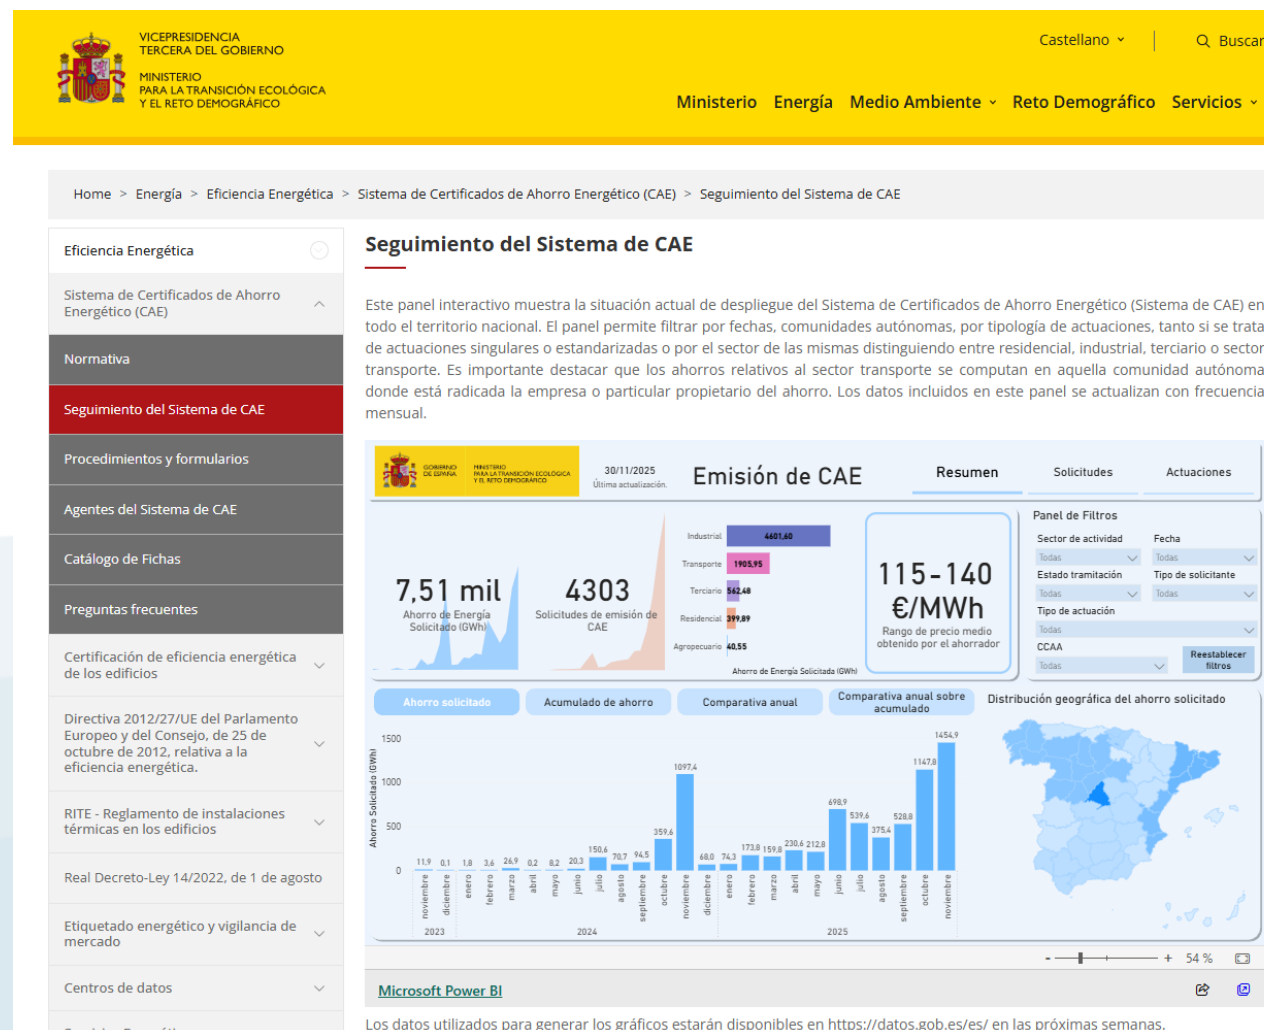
VICEPRESIDENCIA TERCERA DEL GOBIERNO

MINISTERIO PARA LA TRANSICIÓN ECOLÓGICA Y EL RETO DEMOGRÁFICO

Castellano

Buscar

Ministerio Energía Medio Ambiente Reto Demográfico Servicios

Home > Energía > Eficiencia Energética > Sistema de Certificados de Ahorro Energético (CAE) > Seguimiento del Sistema de CAE

Eficiencia Energética

Sistema de Certificados de Ahorro Energético (CAE)

Normativa

Seguimiento del Sistema de CAE

Procedimientos y formularios

Agentes del Sistema de CAE

Catálogo de Fichas

Preguntas frecuentes

Certificación de eficiencia energética de los edificios

Directiva 2012/27/UE del Parlamento Europeo y del Consejo, de 25 de octubre de 2012, relativa a la eficiencia energética.

RITE - Reglamento de instalaciones térmicas en los edificios

Real Decreto-Ley 14/2022, de 1 de agosto

Etiquetado energético y vigilancia de mercado

Centros de datos

Seguimiento del Sistema de CAE

Este panel interactivo muestra la situación actual de despliegue del Sistema de Certificados de Ahorro Energético (Sistema de CAE) en todo el territorio nacional. El panel permite filtrar por fechas, comunidades autónomas, por tipología de actuaciones, tanto si se trata de actuaciones singulares o estandarizadas o por el sector de las mismas distinguiendo entre residencial, industrial, terciario o sector transporte. Es importante destacar que los ahorros relativos al sector transporte se computan en aquella comunidad autónoma donde está radicada la empresa o particular propietario del ahorro. Los datos incluidos en este panel se actualizan con frecuencia mensual.

GOBIERNO DE ESPAÑA MINISTERIO PARA LA TRANSICIÓN ECOLÓGICA Y EL RETO DEMOGRÁFICO

30/11/2025 Última actualización.

Emisión de CAE

Resumen Solicitudes Actuaciones

7,51 mil
Ahorro de Energía Solicitado (GWh)

4303
Solicitudes de emisión de CAE

| Industrial | 4601,60 |
|---|---|
| Transporte | 1905,95 |
| Terciario | 562,48 |
| Residencial | 399,89 |
| Agropecuario | 40,55 |

Ahorro de Energía Solicitada (GWh)

115-140 €/MWh
Rango de precio medio obtenido por el ahorrador

Panel de Filtros
Sector de actividad Todas
Fecha Todas
Estado tramitación Todas
Tipo de solicitante Todas
Tipo de actuación Todas
CCAA Todas
Reestablecer filtros

Ahorro solicitado Acumulado de ahorro Comparativa anual Comparativa anual sobre acumulado

Distribución geográfica del ahorro solicitado

Ahorro Solicitado (GWh)
1500 1000 500 0

11,9 0,1 1,8 3,6 26,9 0,2 8,2 20,3 150,6 70,7 94,5 359,6 1097,4 68,0 74,3 173,8 159,8 230,6 212,8 698,9 539,6 375,4 528,8 1147,8 1454,9

noviembre diciembre enero febrero marzo abril mayo junio julio agosto septiembre octubre noviembre diciembre enero febrero marzo abril mayo junio julio agosto septiembre octubre noviembre

2023 2024 2025

- + 54 %

Microsoft Power BI

Los datos utilizados para generar los gráficos estarán disponibles en https://datos.gob.es/es/ en las próximas semanas.